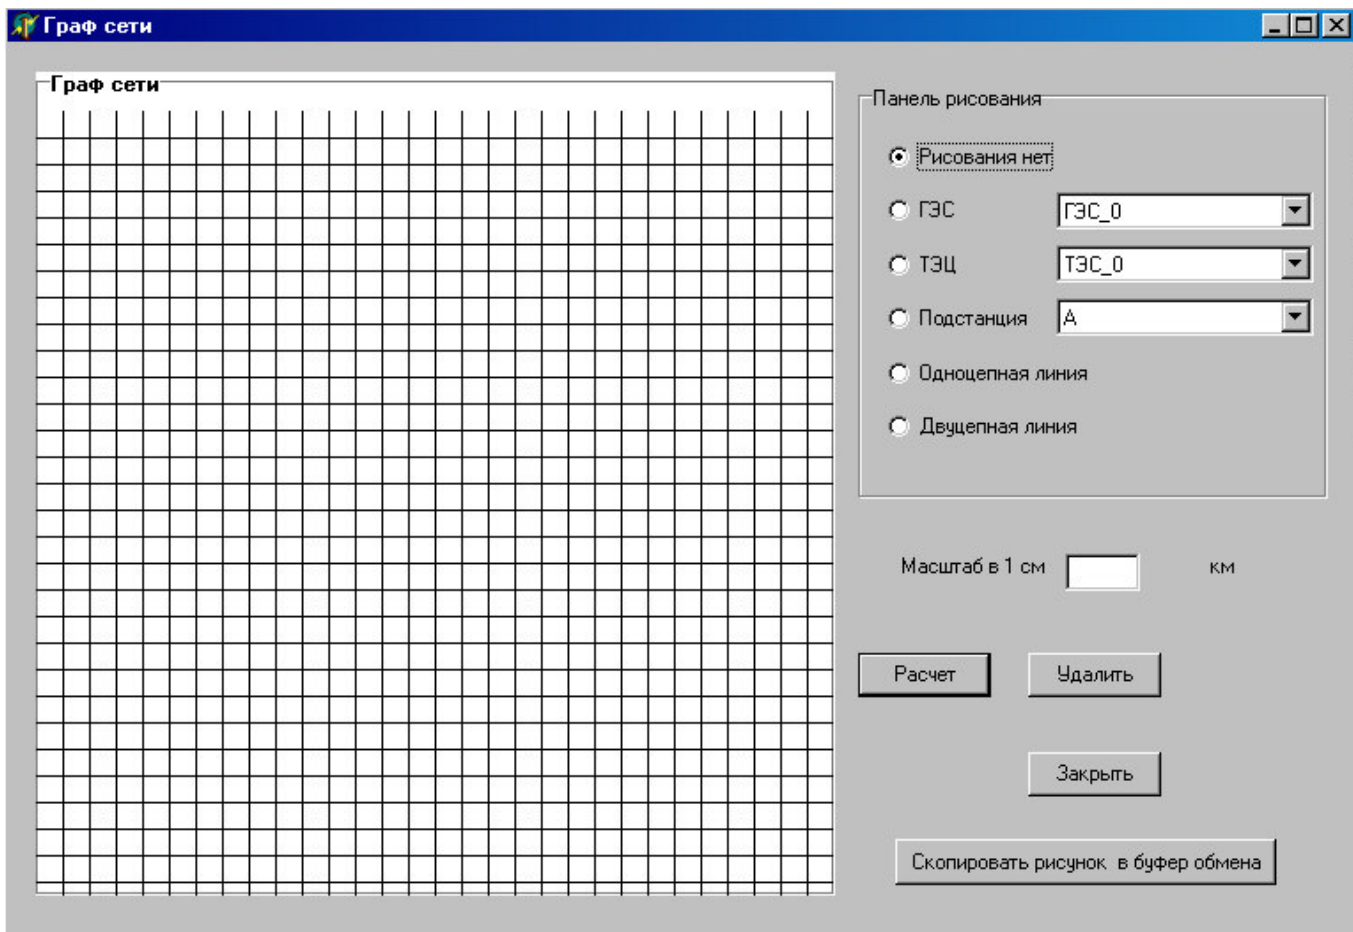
Граф сети

Граф сети

Панель рисования

Рисования нет

ГЭС
ГЭС_0

ТЭЦ
ТЭС_0

Подстанция
А

Одноцепная линия

Двуцепная линия

Масштаб в 1 см
км

Расчет
Удалить

Закрыть

Скопировать рисунок в буфер обмена